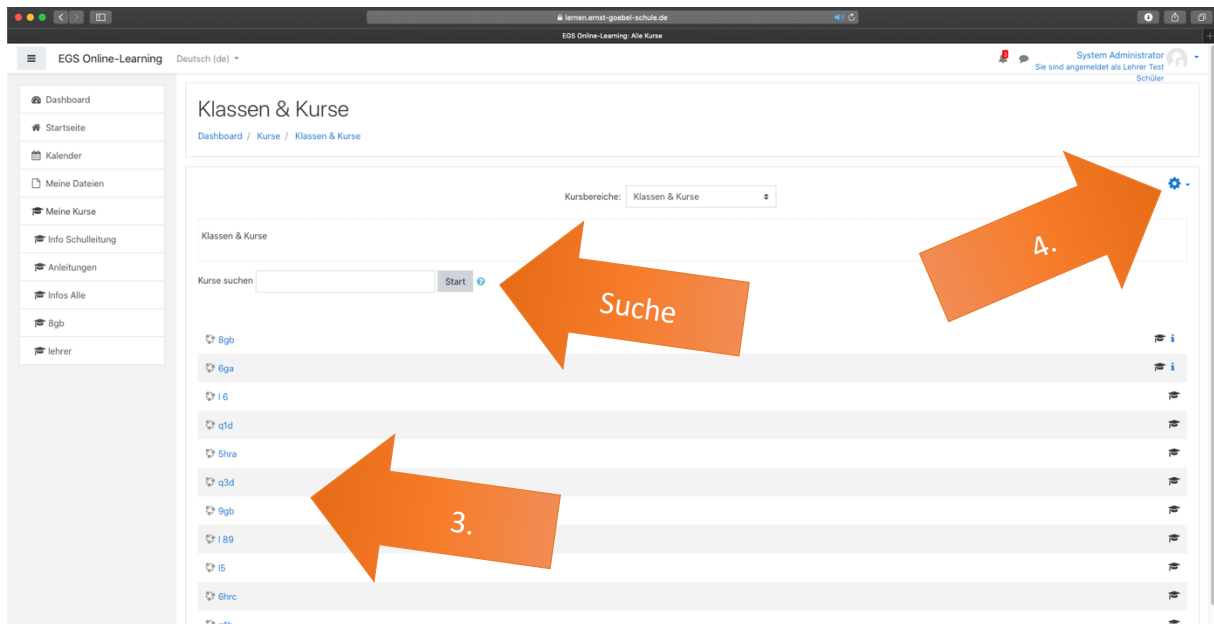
lernen.ernst-goebel-schule.de

EGS Online-Learning: Alle Kurse

EGS Online-Learning Deutsch (de)

System Administrator
Sie sind angemeldet als Lehrer Test Schüler

Dashboard
Startseite
Kalender
Meine Dateien
Meine Kurse
Info Schulleitung
Anleitungen
Infos Alle
8gb
lehrer

Klassen & Kurse

Dashboard / Kurse / Klassen & Kurse

Kursbereiche: Klassen & Kurse

Klassen & Kurse

Kurse suchen Start

Suche

4.

8gb
6ga
l 6
q1d
5hra
q3d
9gb
l 89
l5
6hrc

3.

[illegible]